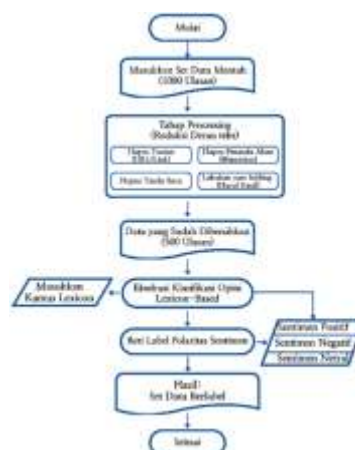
Mulai

Masukkan Set Data Mentah (1000 Ulasan)

Tahap Processing (Reduksi Derau teks)

Hapus Tautan (URL/Link)

Hapus Penanda Akun (Mention)

Hapus Tanda Baca

Lakukan case folding (Kecil Kecil)

Data yang Sudah Dibersihkan (500 Ulasan)

Masukkan Kamus Leksikon

Jalankan Klasifikasi Opini Lexicon-Based

Sentimen Positif

Sentimen Negatif

Sentimen Netral

Beri Label Polaritas Sentimen

Hasil: Set Data Berlabel

Selesai